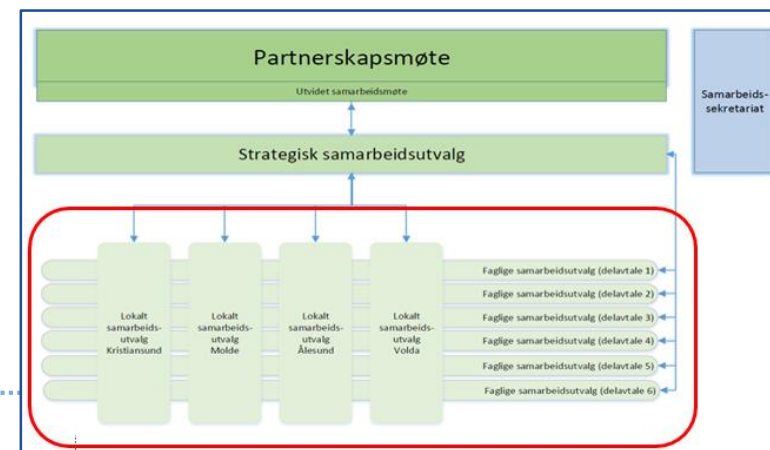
Partnerskapsmøte

Utvidet samarbeidsmøte

Samarbeids-sekretariat

Strategisk samarbeidsutvalg

Lokalt samarbeids-utvalg Kristiansund

Lokalt samarbeids-utvalg Molde

Lokalt samarbeids-utvalg Ålesund

Lokalt samarbeids-utvalg Volda

Faglige samarbeidsutvalg (delavtale 1)

Faglige samarbeidsutvalg (delavtale 2)

Faglige samarbeidsutvalg (delavtale 3)

Faglige samarbeidsutvalg (delavtale 4)

Faglige samarbeidsutvalg (delavtale 5)

Faglige samarbeidsutvalg (delavtale 6)